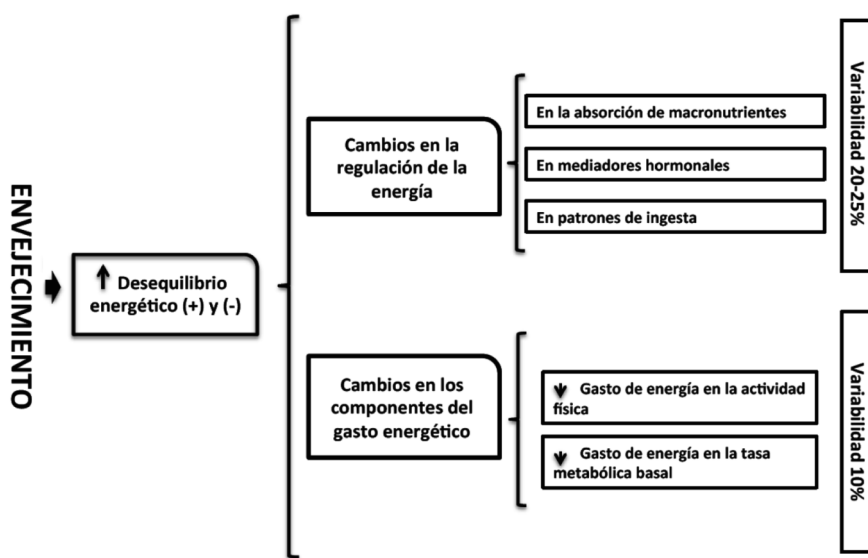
ENVEJECIMIENTO

↑ Desequilibrio energético (+) y (-)

Cambios en la regulación de la energía

En la absorción de macronutrientes

En mediadores hormonales

En patrones de ingesta

Variabilidad 20-25%

Cambios en los componentes del gasto energético

↓ Gasto de energía en la actividad física

↓ Gasto de energía en la tasa metabólica basal

Variabilidad 10%